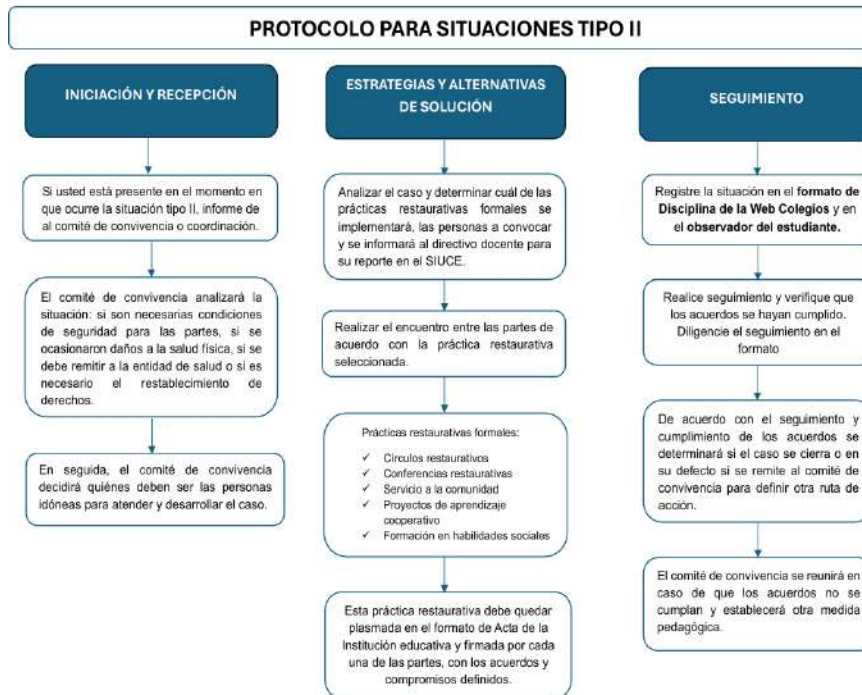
PROTOCOLO PARA SITUACIONES TIPO II

INICIACIÓN Y RECEPCIÓN

Si usted está presente en el momento en que ocurre la situación tipo II, informe de al comité de convivencia o coordinación.

El comité de convivencia analizará la situación: si son necesarias condiciones de seguridad para las partes, si se ocasionaron daños a la salud física, si se debe remitir a la entidad de salud o si es necesario el restablecimiento de derechos.

En seguida, el comité de convivencia decidirá quiénes deben ser las personas idóneas para atender y desarrollar el caso.

ESTRATEGIAS Y ALTERNATIVAS DE SOLUCIÓN

Analizar el caso y determinar cuál de las prácticas restaurativas formales se implementará, las personas a convocar y se informará al directivo docente para su reporte en el SIUCE.

Realizar el encuentro entre las partes de acuerdo con la práctica restaurativa seleccionada.

Prácticas restaurativas formales:
✓ Círculos restaurativos
✓ Conferencias restaurativas
✓ Servicio a la comunidad
✓ Proyectos de aprendizaje cooperativo
✓ Formación en habilidades sociales

Esta práctica restaurativa debe quedar plasmada en el formato de Acta de la Institución educativa y firmada por cada una de las partes, con los acuerdos y compromisos definidos.

SEGUIMIENTO

Registre la situación en el formato de Disciplina de la Web Colegios y en el observador del estudiante.

Realice seguimiento y verifique que los acuerdos se hayan cumplido. Diligencie el seguimiento en el formato

De acuerdo con el seguimiento y cumplimiento de los acuerdos se determinará si el caso se cierra o en su defecto si se remite al comité de convivencia para definir otra ruta de acción.

El comité de convivencia se reunirá en caso de que los acuerdos no se cumplan y establecerá otra medida pedagógica.